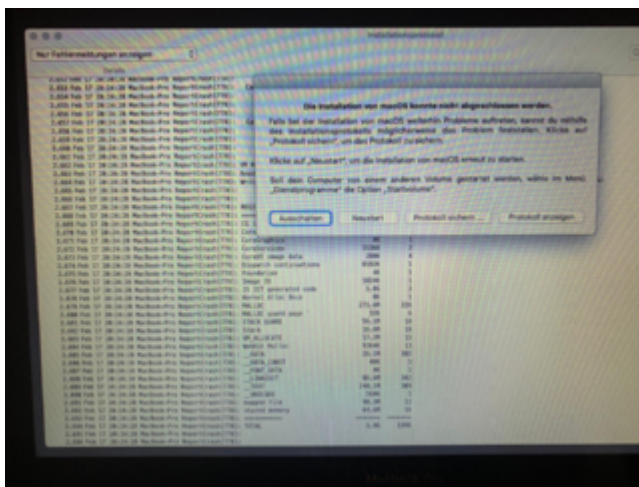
Installationsprotokoll

Nur Fehlermeldungen anzeigen

Details

Die Installation von macOS konnte nicht abgeschlossen werden.

Falls bei der Installation von macOS weiterhin Probleme auftreten, kannst du mithilfe des Installationsprotokolls möglicherweise das Problem feststellen. Klicke auf „Protokoll sichern", um das Protokoll zu sichern.

Klicke auf „Neustart", um die Installation von macOS erneut zu starten.

Soll dein Computer von einem anderen Volume gestartet werden, wähle im Menü „Dienstprogramme" die Option „Startvolume".

Ausschalten

Neustart

Protokoll sichern ...

Protokoll anzeigen

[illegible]

MacBook Pro